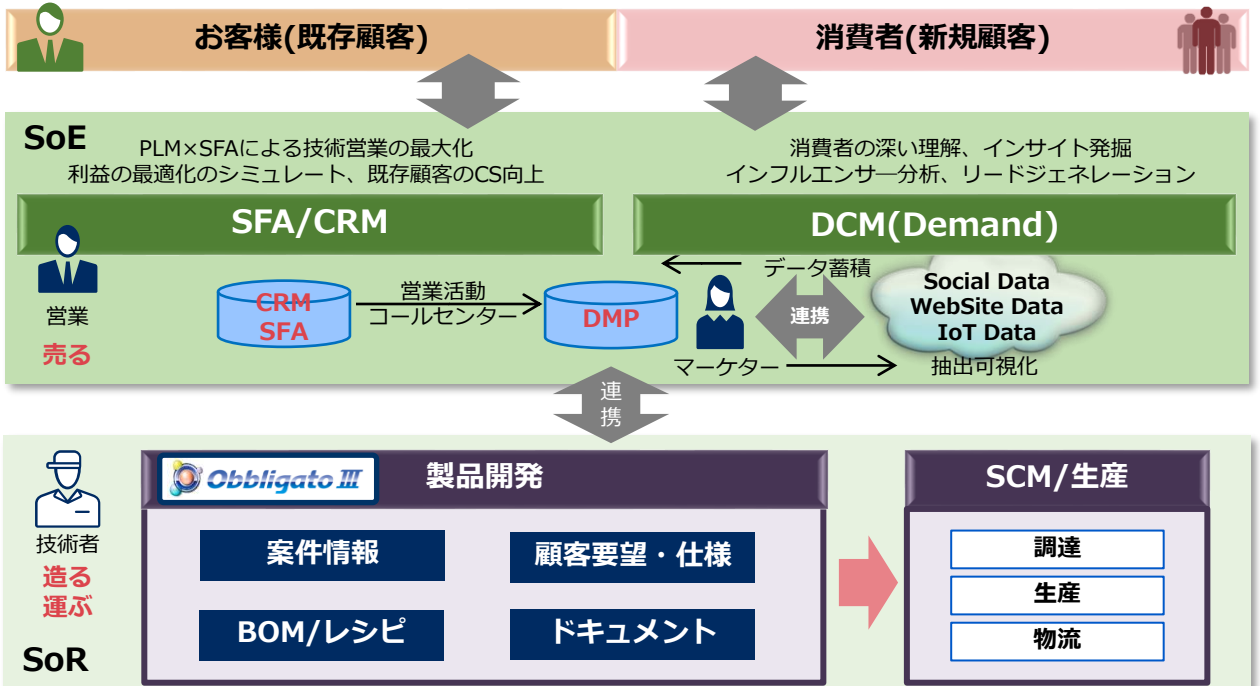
お客様(既存顧客)

消費者(新規顧客)

SoE

PLM×SFAによる技術営業の最大化
利益の最適化のシミュレート、既存顧客のCS向上

消費者の深い理解、インサイト発掘
インフルエンサー分析、リードジェネレーション

SFA/CRM

DCM(Demand)

データ蓄積

営業

売る

CRM
SFA

営業活動
コールセンター

DMP

連携

Social Data
WebSite Data
IoT Data

マーケター

抽出可視化

連
携

技術者

造る
運ぶ

Obbligato III

製品開発

SCM/生産

案件情報

顧客要望・仕様

調達

生産

物流

BOM/レシピ

ドキュメント

SoR